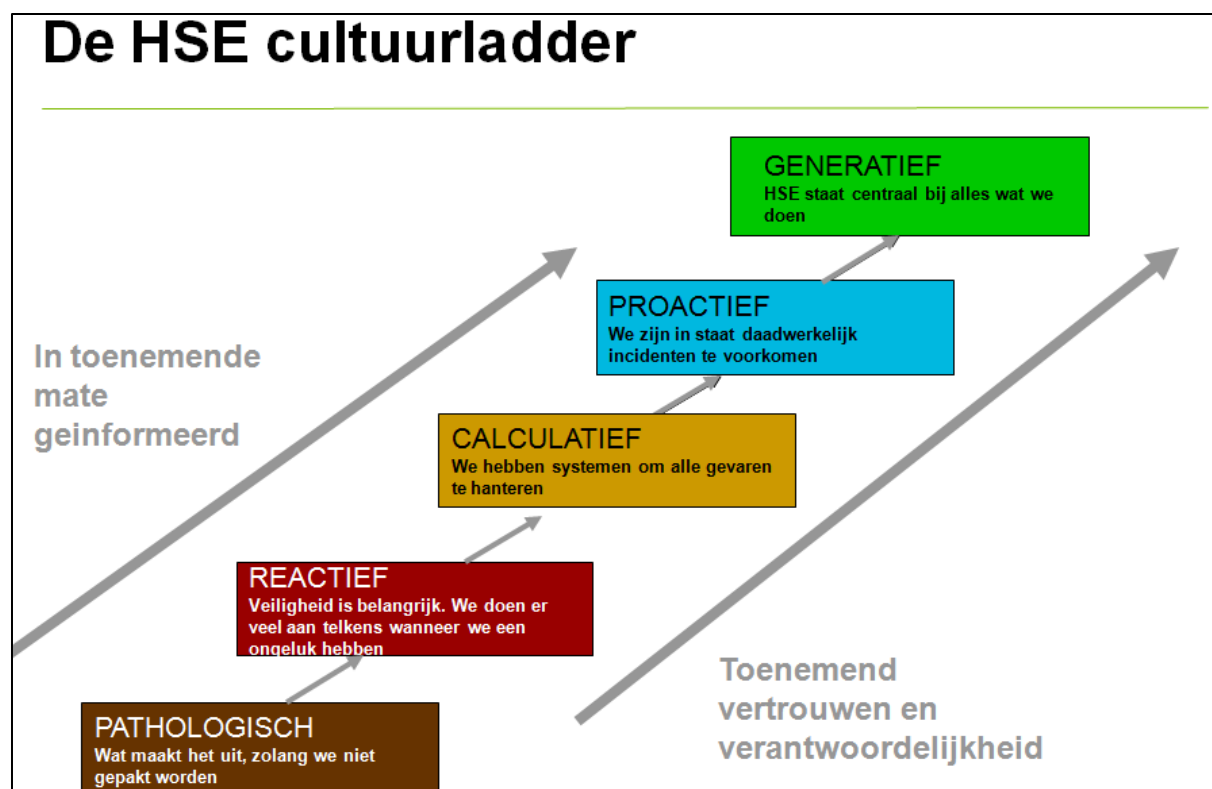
De HSE cultuurladder

GENERATIEF
HSE staat centraal bij alles wat we doen

PROACTIEF
We zijn in staat daadwerkelijk incidenten te voorkomen

In toenemende mate geinformeerd

CALCULATIEF
We hebben systemen om alle gevaren te hanteren

REACTIEF
Veiligheid is belangrijk. We doen er veel aan telkens wanneer we een ongeluk hebben

Toenemend vertrouwen en verantwoordelijkheid

PATHOLOGISCH
Wat maakt het uit, zolang we niet gepakt worden